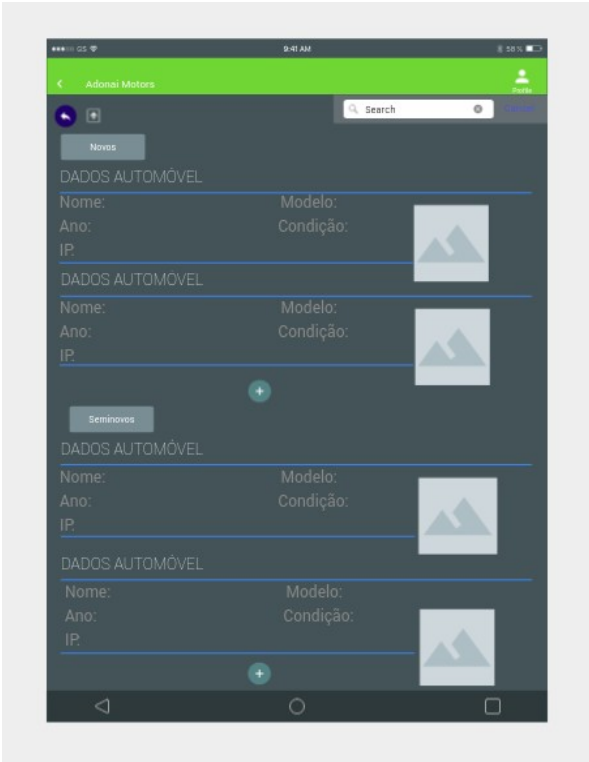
GS 9:41 AM 58 %

Adonai Motors

Perfil

Search

Novos

DADOS AUTOMÓVEL

Nome: Modelo:

Ano: Condição:

IP.

DADOS AUTOMÓVEL

Nome: Modelo:

Ano: Condição:

IP.

Seminovos

DADOS AUTOMÓVEL

Nome: Modelo:

Ano: Condição:

IP.

DADOS AUTOMÓVEL

Nome: Modelo:

Ano: Condição:

IP.